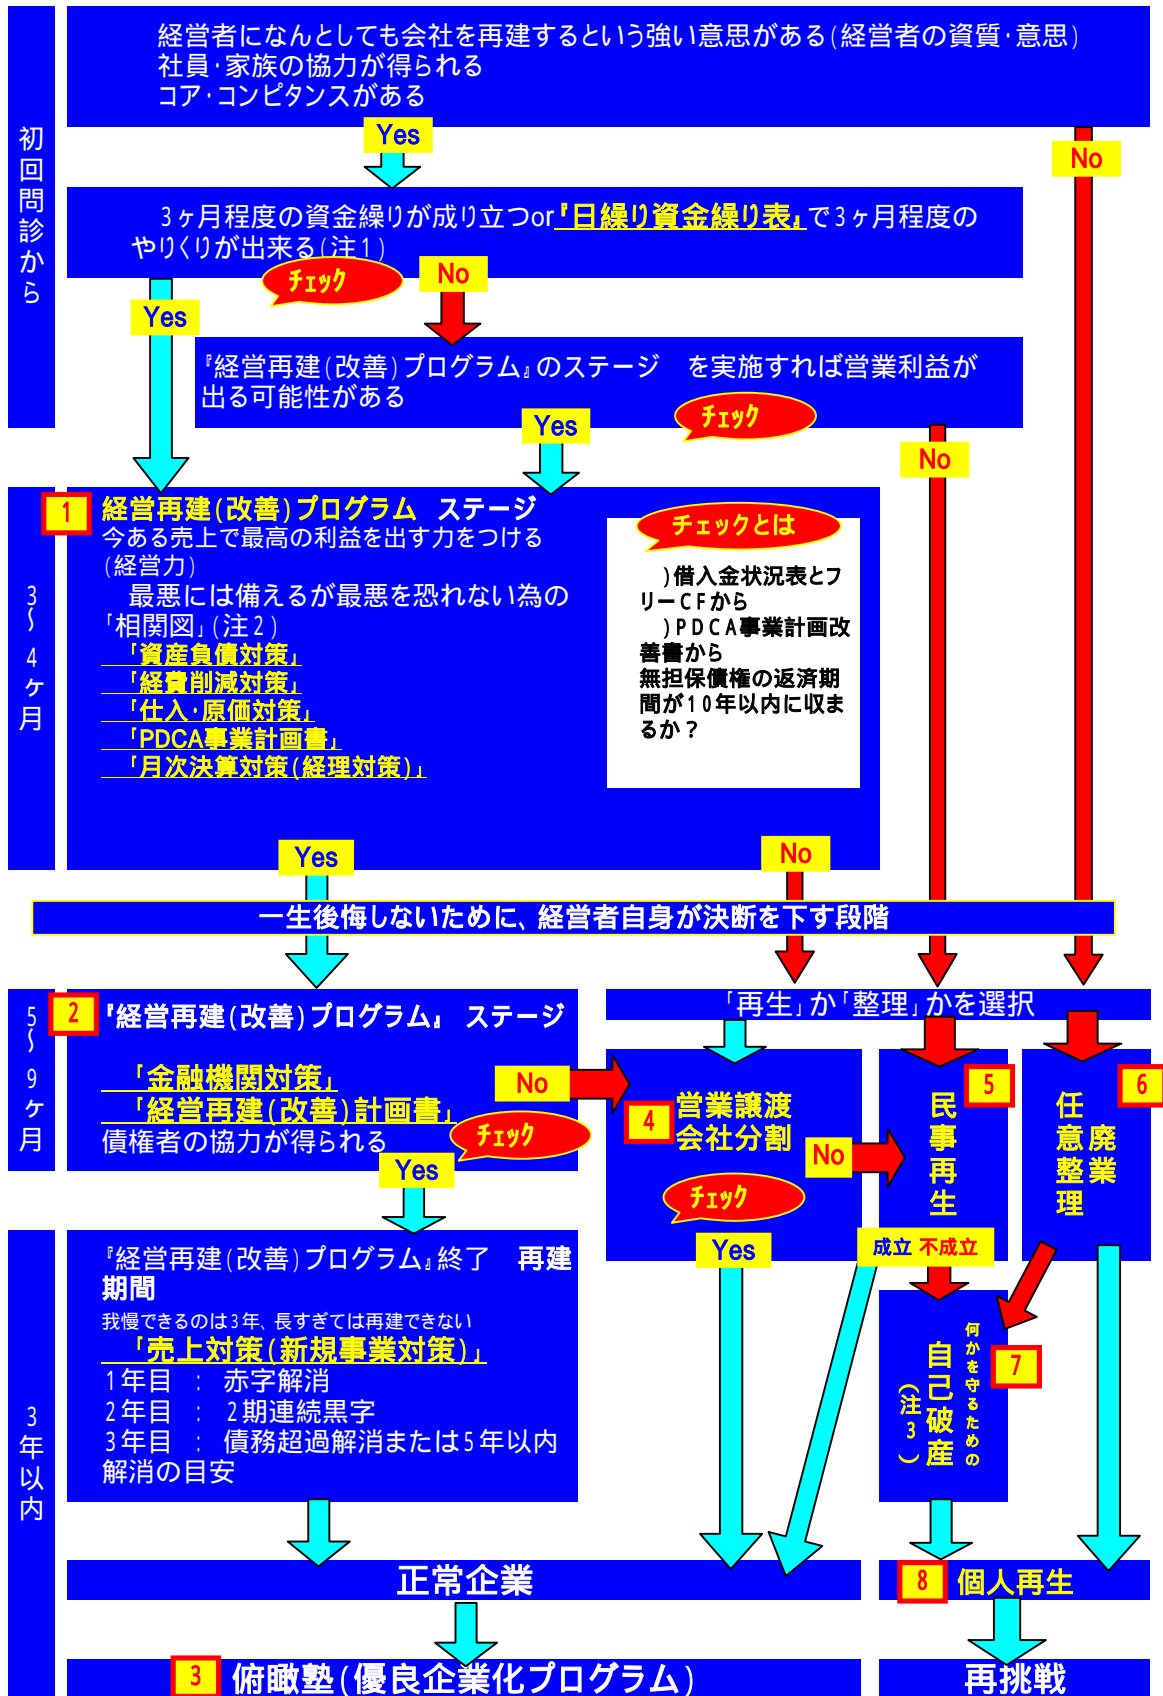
初回問診から

経営者になんとしても会社を再建するという強い意思がある(経営者の資質･意思)
社員･家族の協力が得られる
コア･コンピタンスがある

Yes

No

3ヶ月程度の資金繰りが成り立つor『日繰り資金繰り表』で3ヶ月程度のやりくりが出来る(注1)

チェック

No

Yes

『経営再建(改善)プログラム』のステージ　を実施すれば営業利益が出る可能性がある

Yes

チェック

No

3～4ヶ月

1 経営再建(改善)プログラム　ステージ
今ある売上で最高の利益を出す力をつける(経営力)
　最悪には備えるが最悪を恐れない為の「相関図」(注2)
「資産負債対策」
「経費削減対策」
「仕入･原価対策」
「PDCA事業計画書」
「月次決算対策(経理対策)」

チェックとは
)借入金状況表とフリーCFから
)PDCA事業計画改善書から
無担保債権の返済期間が10年以内に収まるか？

Yes

No

一生後悔しないために、経営者自身が決断を下す段階

5～9ヶ月

2 『経営再建(改善)プログラム』　ステージ
「金融機関対策」
「経営再建(改善)計画書」
債権者の協力が得られる

No

チェック

Yes

「再生」か「整理」かを選択

4 営業譲渡
会社分割

No

チェック

Yes

5 民事再生

6 任意整理
廃業

成立 不成立

3年以内

『経営再建(改善)プログラム』終了　再建期間
我慢できるのは3年、長すぎては再建できない
「売上対策(新規事業対策)」
1年目　：　赤字解消
2年目　：　2期連続黒字
3年目　：　債務超過解消または5年以内解消の目安

自己破産(注3)
何かを守るための
7

正常企業

8 個人再生

3 俯瞰塾(優良企業化プログラム)

再挑戦